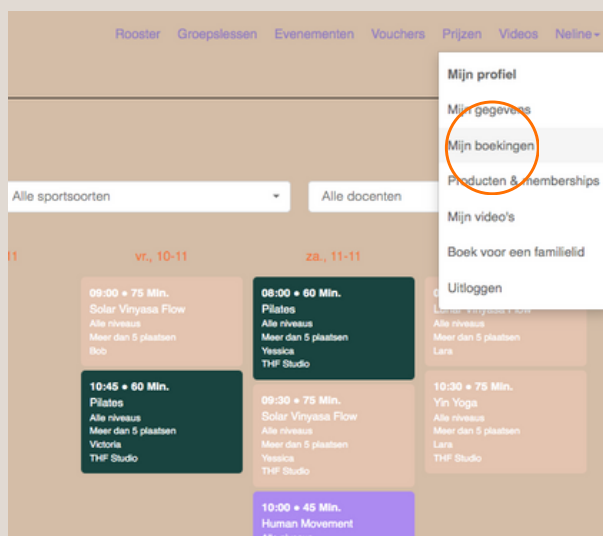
Rooster Groepslessen Evenementen Vouchers Prijzen Videos Neline

Mijn profiel
Mijn gegevens
Mijn boekingen
Producten & memberships
Mijn video's
Boek voor een familielid
Uitloggen

Alle sportsoorten
Alle docenten

11
vr., 10-11
za., 11-11

09:00 • 75 Min.
Solar Vinyasa Flow
Alle niveaus
Meer dan 5 plaatsen
Bob

10:45 • 60 Min.
Pilates
Alle niveaus
Meer dan 5 plaatsen
Victoria
THF Studio

08:00 • 60 Min.
Pilates
Alle niveaus
Meer dan 5 plaatsen
Yessica
THF Studio

09:30 • 75 Min.
Solar Vinyasa Flow
Alle niveaus
Meer dan 5 plaatsen
Yessica
THF Studio

10:00 • 45 Min.
Human Movement

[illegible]
Lunar Vinyasa Flow
Alle niveaus
Meer dan 5 plaatsen
Lara

10:30 • 75 Min.
Yin Yoga
Alle niveaus
Meer dan 5 plaatsen
Lara
THF Studio